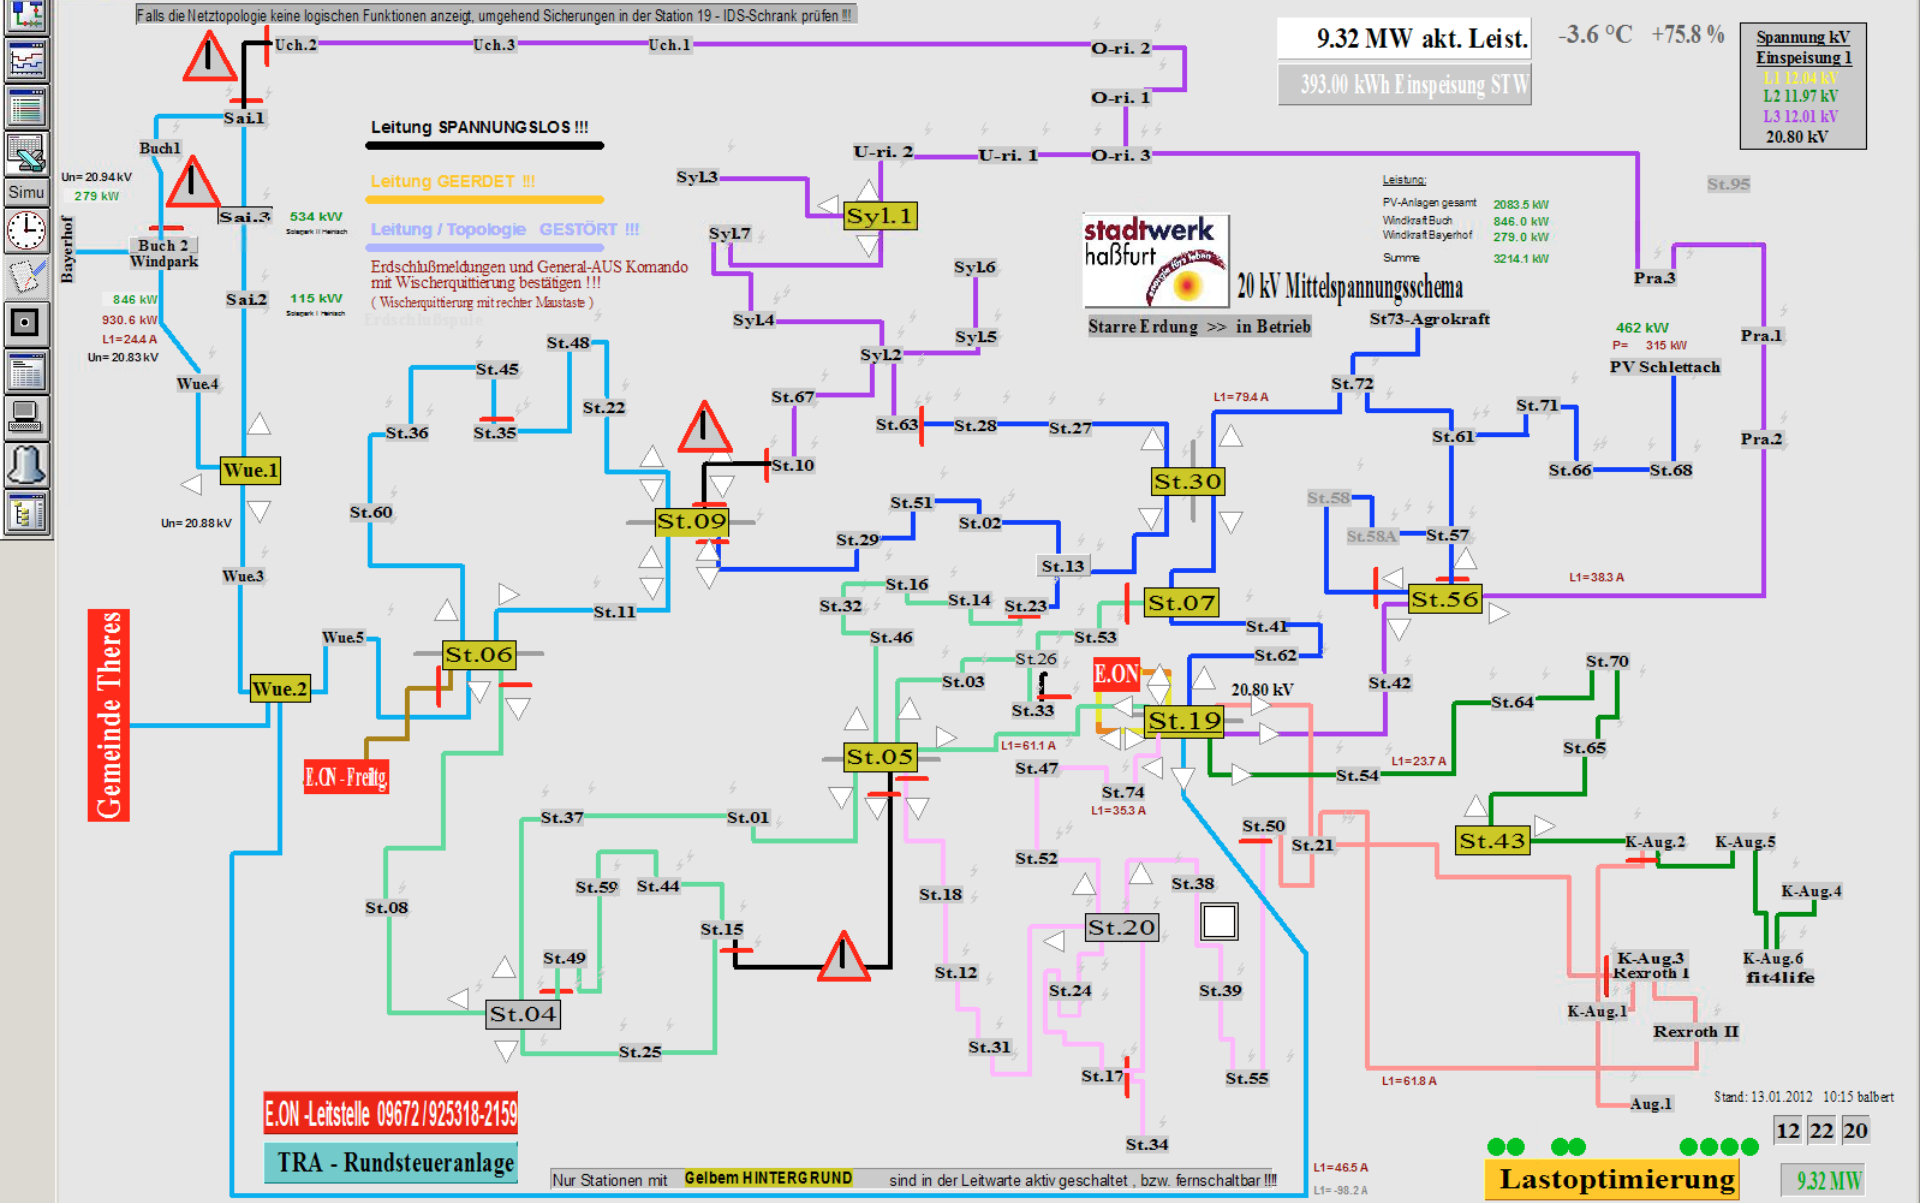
Falls die Netztopologie keine logischen Funktionen anzeigt, umgehend Sicherungen in der Station 19 - IDS-Schrank prüfen !!!

9.32 MW akt. Leist.

-3.6 °C +75.8 %

393.00 kWh Einspeisung STW

Spannung kV
Einspeisung 1
L1 12.04 kV
L2 11.97 kV
L3 12.01 kV
20.80 kV

Simu

Uch.2 Uch.3 Uch.1 O-ri. 2 O-ri. 1 O-ri. 3 U-ri. 2 U-ri. 1

Sai.1 Buch1 Sai.3 Buch 2 Windpark Sai.2 Bayerhof

Un= 20.94 kV
279 kW
534 kW
846 kW
930.6 kW
L1=244 A
Un= 20.83 kV
115 kW

Leitung SPANNUNGSLOS !!!

Leitung GEERDET !!!

Leitung / Topologie GESTÖRT !!!

Erdschlußmeldungen und General-AUS Komando mit Wischerquittierung bestätigen !!!
( Wischerquittierung mit rechter Maustaste )

Syl3 Syl.1 Syl7 Syl6 Syl4 Syl5 Syl2

stadtwerk haßfurt

20 kV Mittelspannungsschema

Starre Erdung >> in Betrieb

Leistung:
PV-Anlagen gesamt 2083.5 kW
Windkraft Buch 846. 0 kW
Windkraft Bayerhof 279. 0 kW
Summe 3214.1 kW

St.95

Pra.3 Pra.1 Pra.2

462 kW
P= 315 kW
PV Schlettach

St73-Agrokraft

Wue.4 Wue.1 Wue3 Wue5 Wue.2

Un= 20.88 kV

St.48 St.45 St.36 St.35 St.22 St.67 St.63 St.28 St.27 St.10 St.09 St.60 St.51 St.02 St.29 St.13 St.30 St.72 St.61 St.71 St.66 St.68

L1=79.4 A

St.58 St.58A St.57 St.56

L1=38.3 A

St.16 St.14 St.23 St.32 St.46 St.11 St.07 St.41 St.53 St.62 St.26 St.03 St.33 E.ON St.19 20.80 kV

St.06 St.05

L1=61.1 A

St.47 St.74 L1=35.3 A

St.70 St.64 St.42 St.65 St.54 L1=23.7 A

E.ON - Freitg

Gemeinde Theres

St.37 St.01 St.08 St.59 St.44 St.15 St.49 St.04 St.25

St.18 St.52 St.12 St.20 St.24 St.38 St.39 St.31 St.17 St.55 St.34 St.50 St.21

St.43 K-Aug.2 K-Aug.5 K-Aug.4 K-Aug.3 Kexroth 1 K-Aug.6 fit4life K-Aug.1 Rexroth II Aug.1

L1=61.8 A

Stand: 13.01.2012 10:15 balbert

12 22 20

E.ON -Leitstelle 09672/925318-2159

TRA - Rundsteueranlage

Nur Stationen mit Gelbem HINTERGRUND sind in der Leitwarte aktiv geschaltet , bzw. fernschaltbar !!!

L1=46.5 A
L1= -98.2 A

Lastoptimierung

9.32 MW